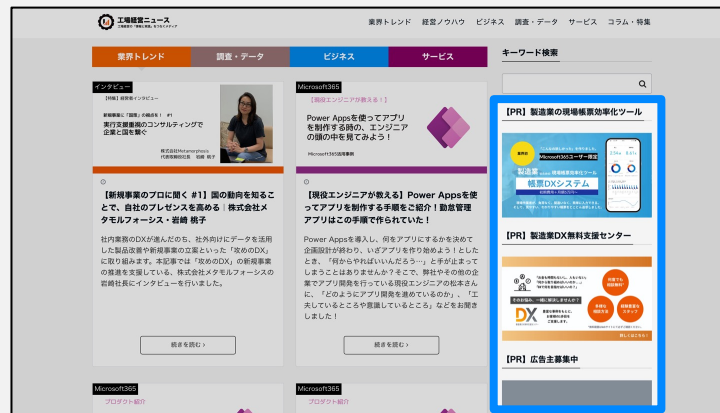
工場経営ニュース

業界トレンド　経営ノウハウ　ビジネス　調査・データ　サービス　コラム・特集

業界トレンド　調査・データ　ビジネス　サービス

インタビュー

【特集】経営者インタビュー

新規事業の「国際」の極めを！ #1

実行支援重視のコンサルティングで企業と国を繋ぐ

株式会社Metamorphosis

【新規事業のプロに聞く #1】国の動向を知ることで、自社のプレゼンスを高める｜株式会社メタモルフォーシス・岩崎 桃子

社内業務のDXが進んだのち、社外向けにデータを活用した製品改善や新規事業の立案といった「攻めのDX」に取り組みます。本記事では「攻めのDX」の新規事業の推進を支援している、株式会社メタモルフォーシスの岩崎社長にインタビューを行いました。

続きを読む ›

Microsoft365

【現役エンジニアが教える！】

Power Appsを使ってアプリを制作する時の、エンジニアの頭の中を見てみよう！

Microsoft365活用事例

【現役エンジニアが教える】Power Appsを使ってアプリを制作する手順をご紹介！勤怠管理アプリはこの手順で作られていた！

Power Appsを導入し、何をアプリにするかを決めて企画設計が終わり、いざアプリを作り始めよう！としたとき、「何からやればいいんだろう…」と手が止まってしまうことはありませんか？そこで、弊社やその他の企業でアプリ開発を行っている現役エンジニアの松本さんに、「どのようにアプリ開発を進めているのか」、「工夫しているところや意識しているところ」などをお聞きしました！

続きを読む ›

キーワード検索

【PR】製造業の現場帳票効率化ツール

Microsoft365ユーザー限定

製造業

帳票DXシステム

【PR】製造業DX無料支援センター

DX

【PR】広告主募集中

Microsoft365

プロダクト紹介

Microsoft365

プロダクト紹介